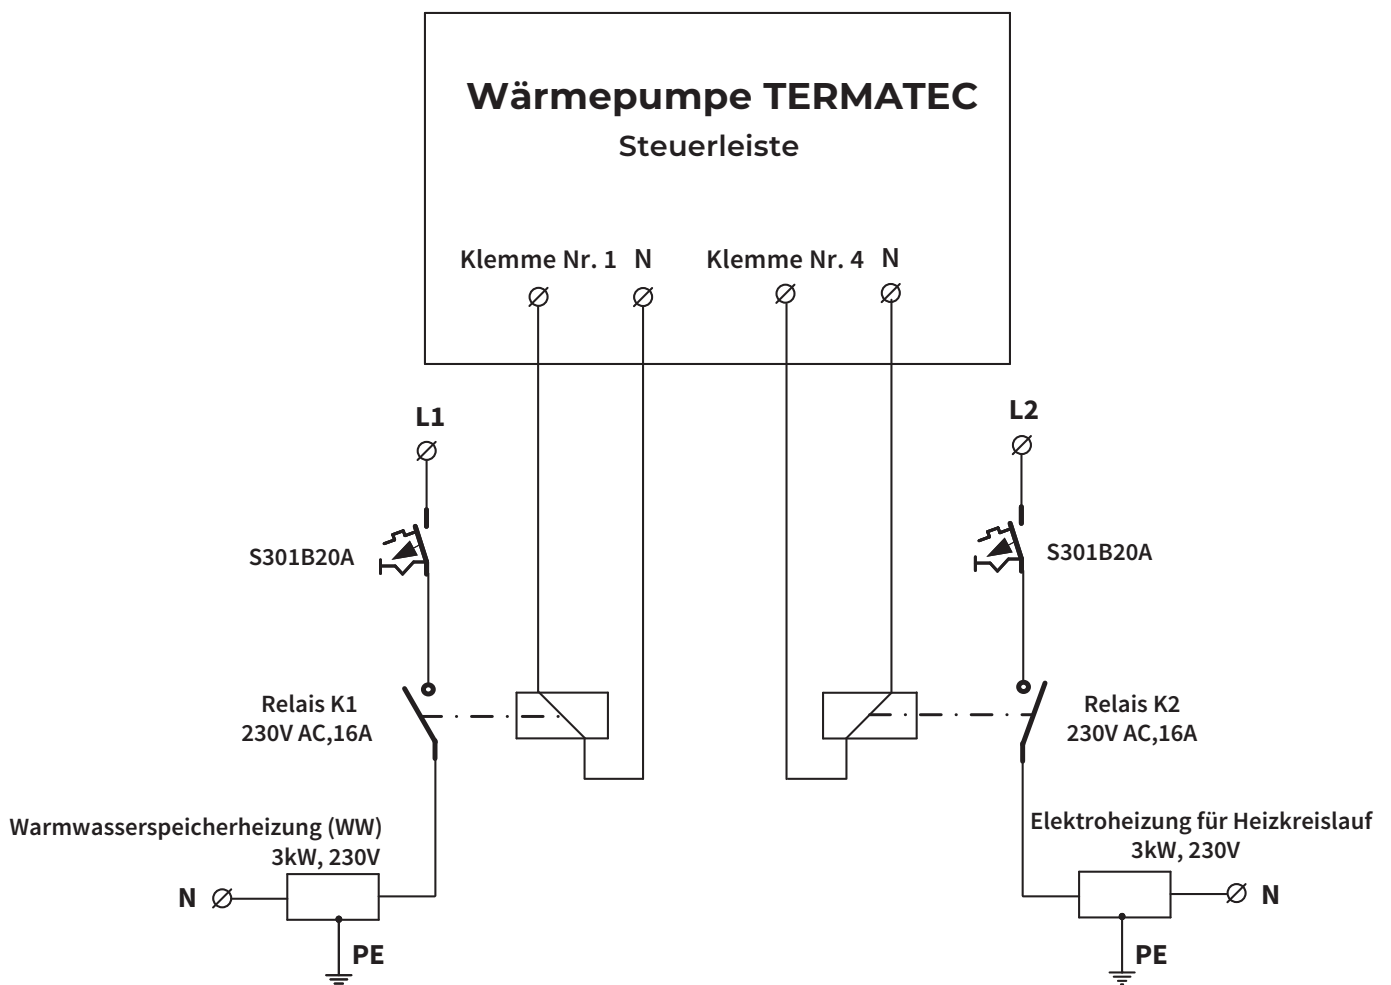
Wärmepumpe TERMATEC
Steuerleiste

Klemme Nr. 1 N Klemme Nr. 4 N

L1

S301B20A

Relais K1
230V AC,16A

Warmwasserspeicherheizung (WW)
3kW, 230V

N

PE

L2

S301B20A

Relais K2
230V AC,16A

Elektroheizung für Heizkreislauf
3kW, 230V

N

PE